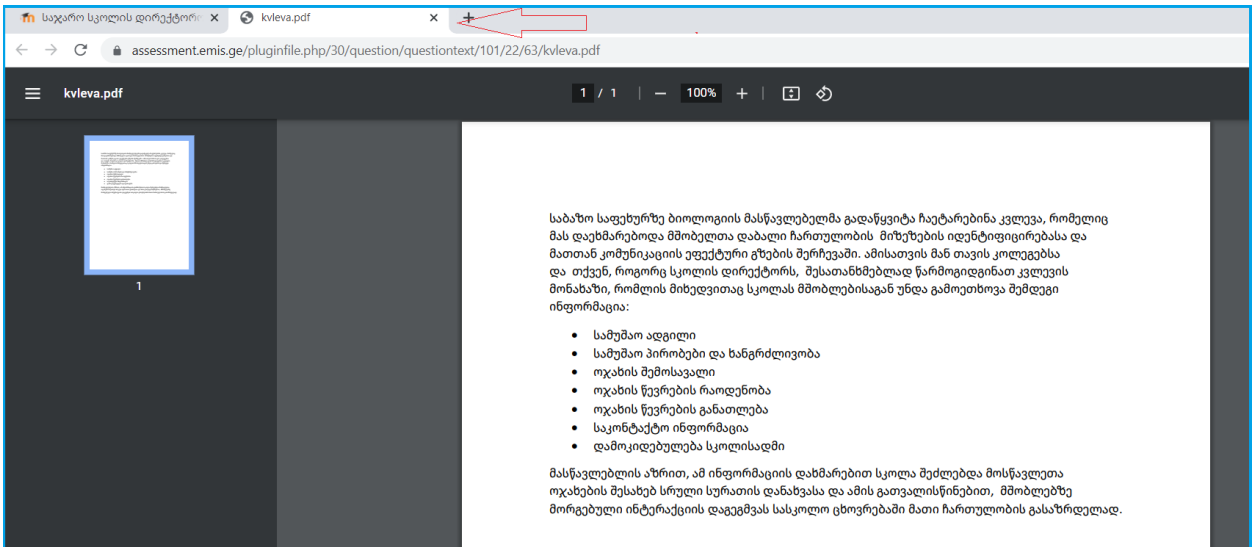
საჯარო სკოლის დირექტორი ×
kvleva.pdf ×
+
assessment.emis.ge/pluginfile.php/30/question/questiontext/101/22/63/kvleva.pdf
kvleva.pdf
1 / 1
100%
1

საბაზო საფეხურზე ბიოლოგიის მასწავლებელმა გადაწყვიტა ჩაეტარებინა კვლევა, რომელიც მას დაეხმარებოდა მშობელთა დაბალი ჩართულობის მიზეზების იდენტიფიცირებასა და მათთან კომუნიკაციის ეფექტური გზების შერჩევაში. ამისათვის მან თავის კოლეგებსა და თქვენ, როგორც სკოლის დირექტორს, შესათანხმებლად წარმოგიდგინათ კვლევის მონახაზი, რომლის მიხედვითაც სკოლას მშობლებისაგან უნდა გამოეთხოვა შემდეგი ინფორმაცია:

• სამუშაო ადგილი
• სამუშაო პირობები და ხანგრძლივობა
• ოჯახის შემოსავალი
• ოჯახის წევრების რაოდენობა
• ოჯახის წევრების განათლება
• საკონტაქტო ინფორმაცია
• დამოკიდებულება სკოლისადმი

მასწავლებლის აზრით, ამ ინფორმაციის დახმარებით სკოლა შეძლებდა მოსწავლეთა ოჯახების შესახებ სრული სურათის დანახვასა და ამის გათვალისწინებით, მშობლებზე მორგებული ინტერაქციის დაგეგმვას სასკოლო ცხოვრებაში მათი ჩართულობის გასაზრდელად.